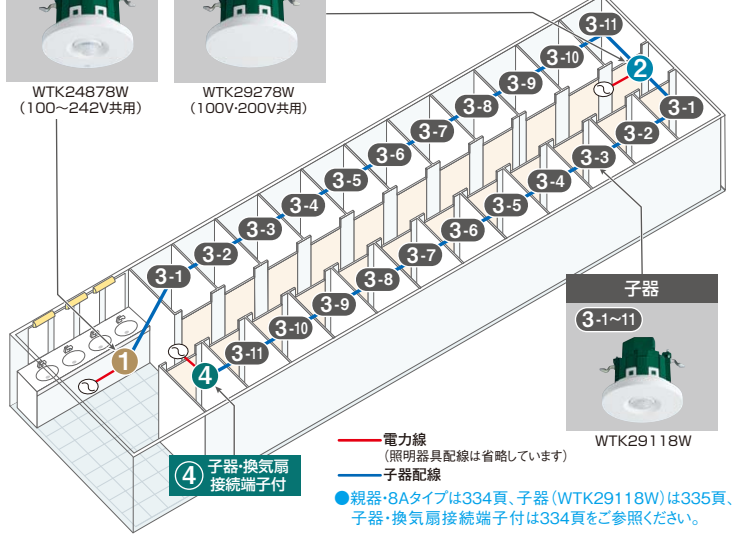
WTK24878W
(100～242V共用)

WTK29278W
(100V・200V共用)

3-11
3-10
3-9
3-8
3-7
3-6
3-5
3-4
3-3
3-2
3-1

2

3-1
3-2
3-3
3-4
3-5
3-6
3-7
3-8
3-9
3-10
3-11

1
4

子器
3-1～11
WTK29118W

電力線
(照明器具配線は省略しています)
子器配線

4 子器・換気扇接続端子付

●親器・8Aタイプは334頁、子器(WTK29118W)は335頁、子器・換気扇接続端子付は334頁をご参照ください。